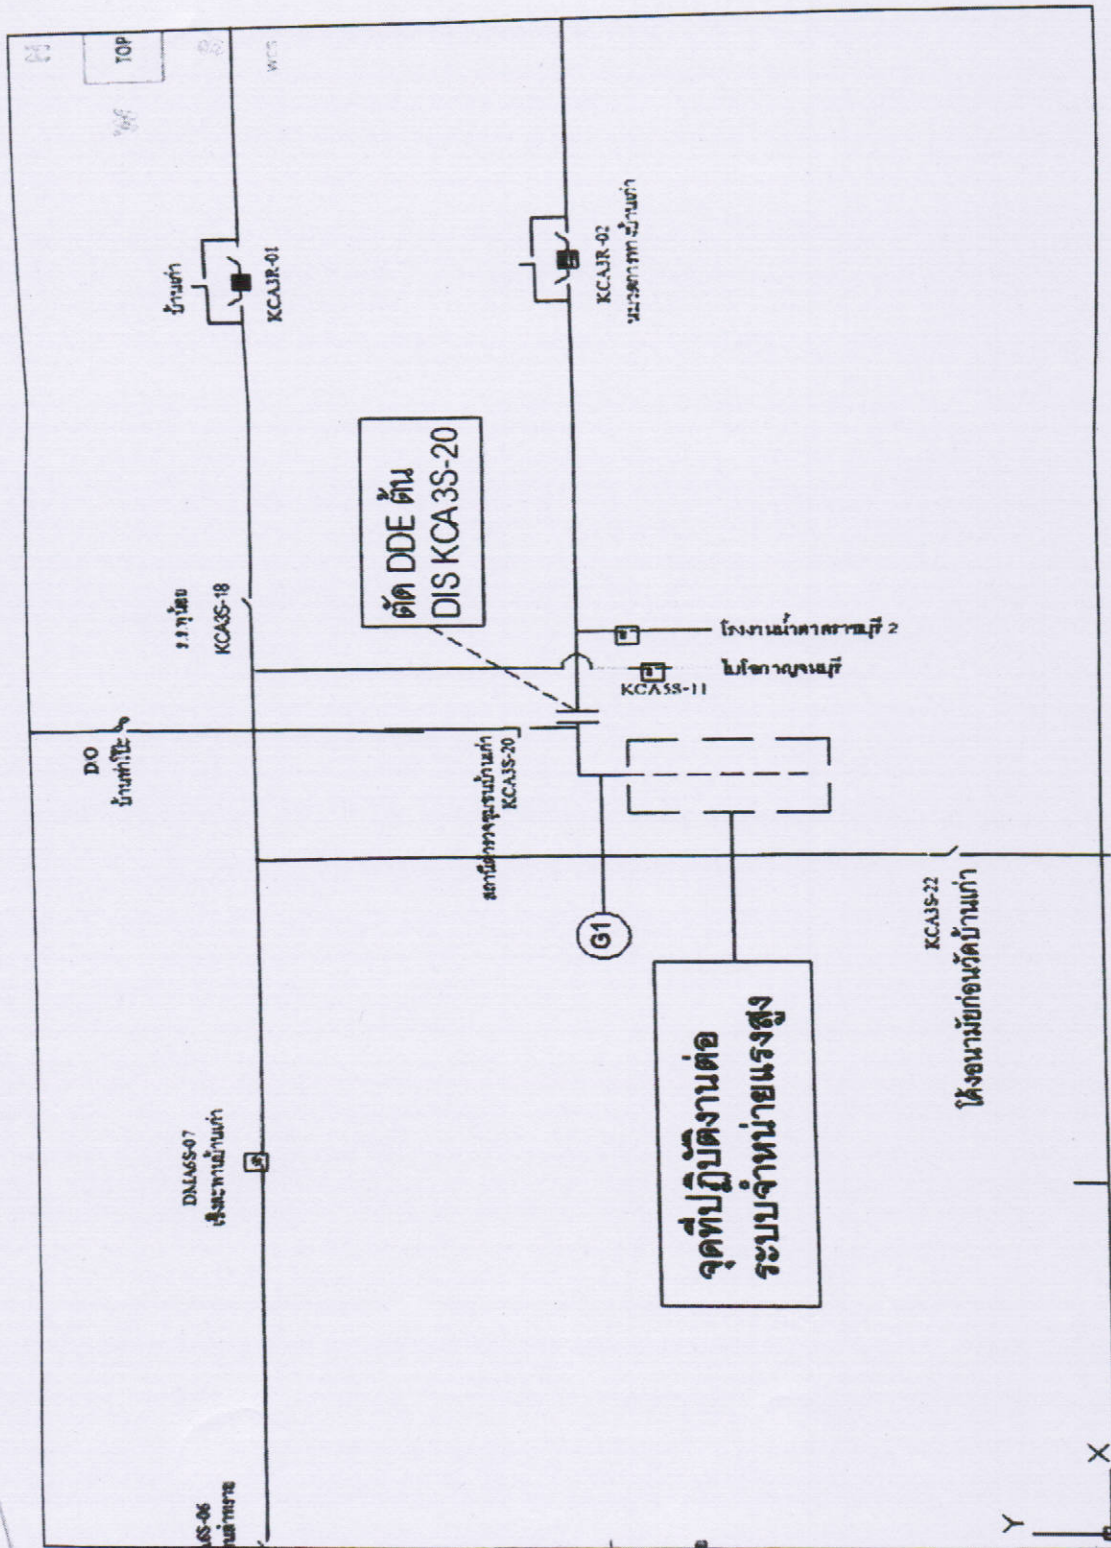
TOP

บ้านเก่า
KCA3R-01

KCA3R-02
หนองกาทา บ้านเก่า

ตัด DDE ต้น
DIS KCA 3S-20

รร.ทุ่งโฉลง
KCA3S-18

โรงงานน้ำตาลสระบุรี 2

ไบโอกาญจนบุรี
KCA3S-11

DO
บ้านท่าใหม่

สถานีตรวจสุขภาพบ้านเก่า
KCA3S-20

G1

DNA6S-07
เชิงสะพานบ้านเก่า

จุดที่ปฏิบัติงานต่อ
ระบบจำหน่ายแรงสูง

KCA3S-22
โค้งอนามัยก่อนวัดบ้านเก่า

AS-06
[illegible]

Y

X